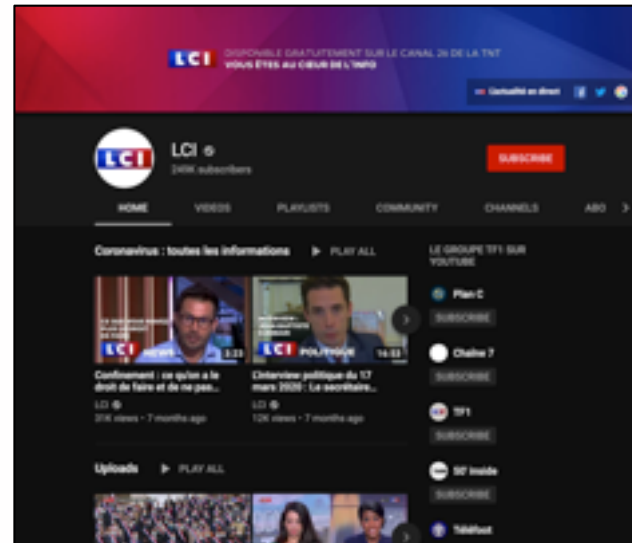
LCI DISPONIBLE GRATUITEMENT SUR LE CANAL 26 DE LA TNT
VOUS ÊTES AU CŒUR DE L'INFO

L'actualité en direct

LCI
249K subscribers

SUBSCRIBE

HOME VIDEOS PLAYLISTS COMMUNITY CHANNELS ABO >

Coronavirus : toutes les informations ▶ PLAY ALL

LCI NEWS 2:23
LCI POLITIQUE 14:53

Confinement : ce qu'on a le droit de faire et de ne pas...
LCI
31K views • 7 months ago

L'interview politique du 17 mars 2020 : La secrétaire...
LCI
12K views • 7 months ago

LE GROUPE TF1 SUR YOUTUBE

Plan C
SUBSCRIBE

Chaîne 7
SUBSCRIBE

TF1
SUBSCRIBE

50' Inside
SUBSCRIBE

Téléfoot

Uploads ▶ PLAY ALL